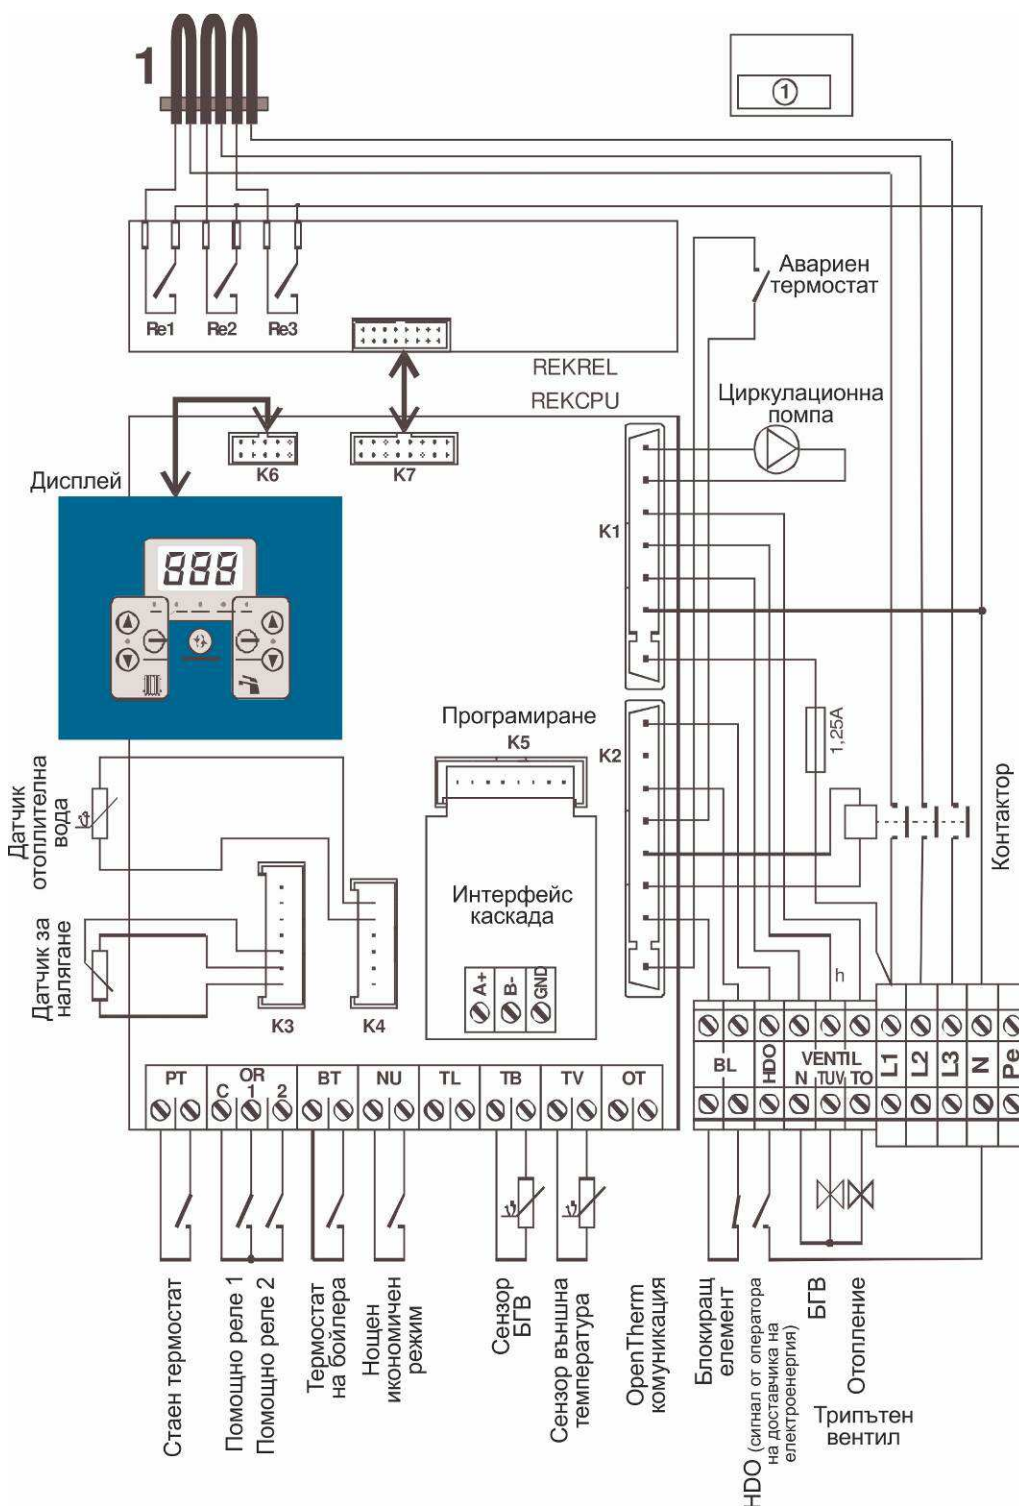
1

①

Re1 Re2 Re3

Авариен термостат

REKREL

REKCPU

Циркулационна помпа

K6 K7

Дисплей

K1

888

Програмиране

K5

K2

1,25A

Датчик отоплителна вода

Контактор

Интерфейс каскада

Датчик за налягане

A+ B- GND

h

K3 K4

PT

OR C 1 2

BT

NU

TL

TB

TV

OT

BL

HDO

VENTIL N TUV TO

L1 L2 L3 N Pe

Стаен термостат

Помощно реле 1

Помощно реле 2

Термостат на бойлера

Нощен икономичен режим

Сензор БГВ

Сензор външна температура

OpenTherm комуникация

Блокиращ елемент

HDO (сигнал от оператора на доставчика на електроенергия)

БГВ

Отопление

Трипътен вентил